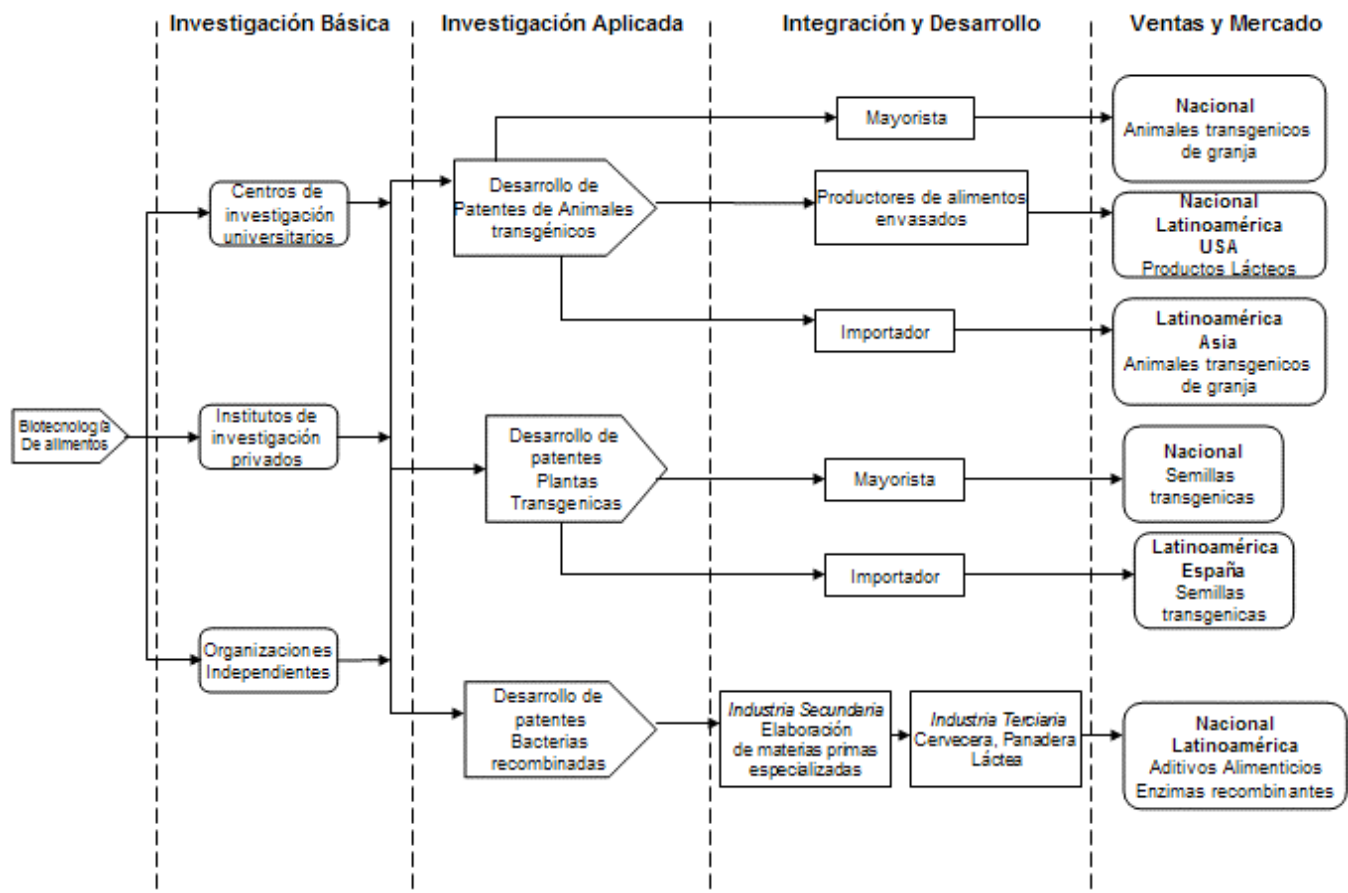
Investigación Básica

Investigación Aplicada

Integración y Desarrollo

Ventas y Mercado

Biotecnología De alimentos

Centros de investigación universitarios

Institutos de investigación privados

Organizaciones Independientes

Desarrollo de Patentes de Animales transgénicos

Desarrollo de patentes Plantas Transgenicas

Desarrollo de patentes Bacterias recombinadas

Mayorista

Productores de alimentos envasados

Importador

Mayorista

Importador

Industria Secundaria Elaboración de materias primas especializadas

Industria Terciaria Cervecera, Panadera Láctea

Nacional Animales transgenicos de granja

Nacional Latinoamérica USA Productos Lácteos

Latinoamérica Asia Animales transgenicos de granja

Nacional Semillas transgenicas

Latinoamérica España Semillas transgenicas

Nacional Latinoamérica Aditivos Alimenticios Enzimas recombinantes